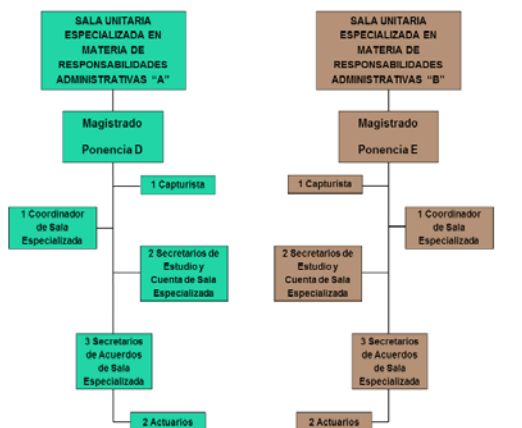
SALA UNITARIA ESPECIALIZADA EN MATERIA DE RESPONSABILIDADES ADMINISTRATIVAS "A"

Magistrado

Ponencia D

1 Capturista

1 Coordinador de Sala Especializada

2 Secretarios de Estudio y Cuenta de Sala Especializada

3 Secretarios de Acuerdos de Sala Especializada

2 Actuarios

SALA UNITARIA ESPECIALIZADA EN MATERIA DE RESPONSABILIDADES ADMINISTRATIVAS "B"

Magistrado

Ponencia E

1 Capturista

1 Coordinador de Sala Especializada

2 Secretarios de Estudio y Cuenta de Sala Especializada

3 Secretarios de Acuerdos de Sala Especializada

2 Actuarios